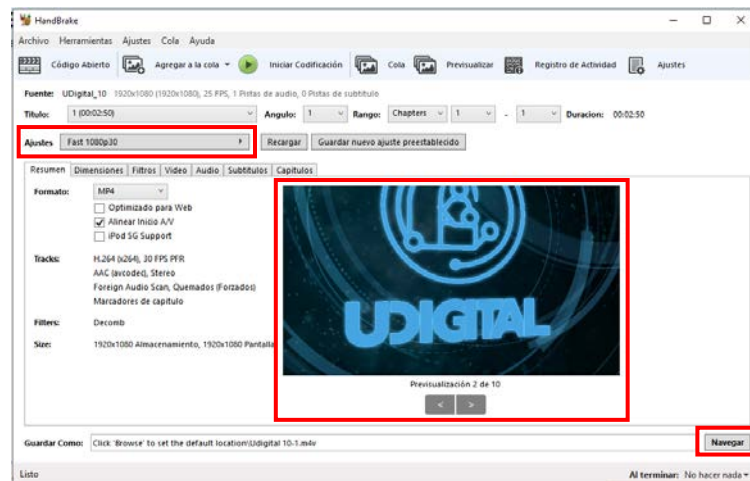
HandBrake

Archivo Herramientas Ajustes Cola Ayuda

Código Abierto Agregar a la cola Iniciar Codificación Cola Previsualizar Registro de Actividad Ajustes

Fuente: UDigital_10 1920x1080 (1920x1080), 25 FPS, 1 Pistas de audio, 0 Pistas de subtitulo

Titulo: 1 (00:02:50) Angulo: 1 Rango: Chapters 1 - 1 Duracion: 00:02:50

Ajustes: Fast 1080p30 Recargar Guardar nuevo ajuste preestablecido

Resumen Dimensiones Filtros Video Audio Subtitulos Capitulos

Formato: MP4
Optimizado para Web
Alinear Inicio A/V
iPod 5G Support

Tracks: H.264 (x264), 30 FPS PFR
AAC (avcodec), Stereo
Foreign Audio Scan, Quemados (Forzados)
Marcadores de capitulo

Filters: Decomb

Size: 1920x1080 Almacenamiento, 1920x1080 Pantalla

UDIGITAL

Previsualización 2 de 10

< >

Guardar Como: Click 'Browse' to set the default location\Udigital 10-1.m4v Navegar

Listo Al terminar: No hacer nada